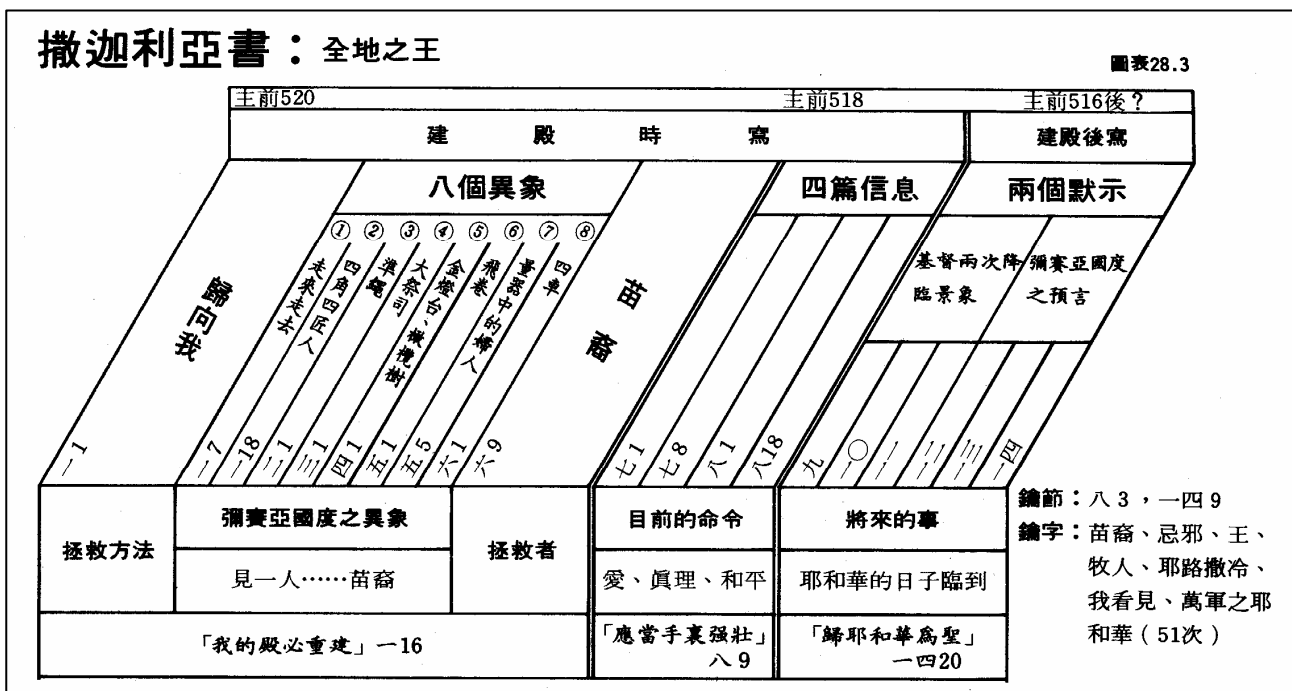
撒迦利亞書：全地之王

圖表28.3

主前520 主前518 主前516後？

建殿時寫

建殿後寫

八個異象

四篇信息

兩個默示

歸向我

① 走來走去

② 四角四匠人

③ 準繩

④ 大祭司

⑤ 金燈台，橄欖樹

⑥ 飛卷

⑦ 量器中的婦人

⑧ 四車

苗裔

基督兩次降臨景象

彌賽亞國度之預言

一1 一7 一18 二1 三1 四1 五1 五5 六1 六9 七1 七8 八1 八18 九 一〇 一一 一二 一三 一四

| 拯救方法 | 彌賽亞國度之異象 | 拯救者 | 目前的命令 | 將來的事 |
|---|---|---|---|---|
| | 見一人……苗裔 | | 愛、眞理、和平 | 耶和華的日子臨到 |
| 「我的殿必重建」一16 | | | 「應當手裏强壯」八9 | 「歸耶和華爲聖」一四20 |

鑰節：八3，一四9
鑰字：苗裔、忌邪、王、牧人、耶路撒冷、我看見、萬軍之耶和華（51次）